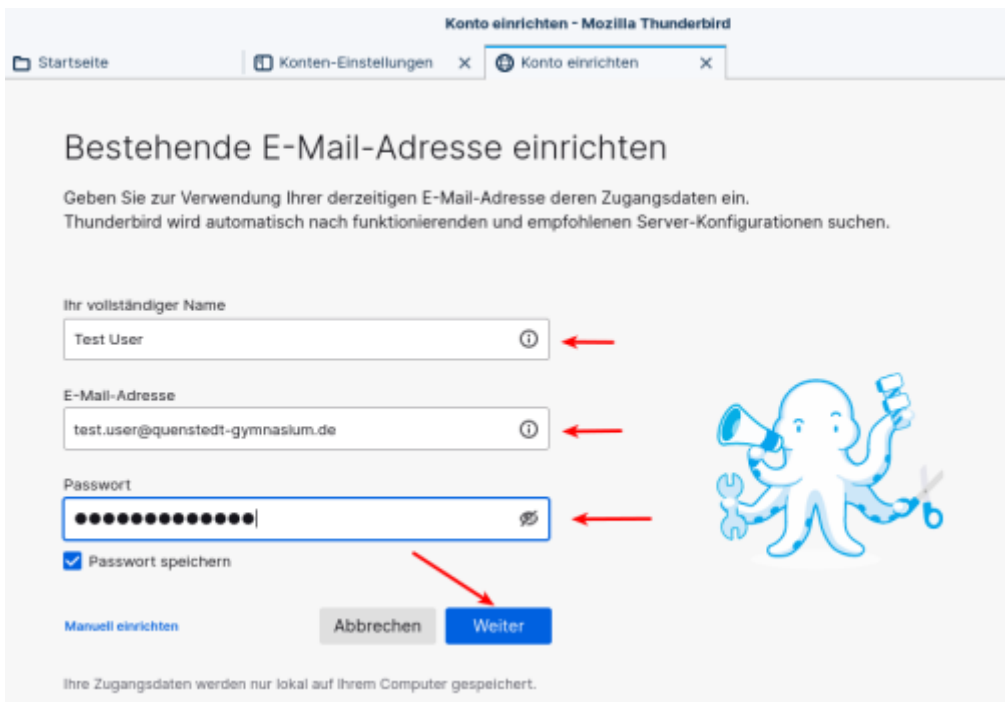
Konto einrichten - Mozilla Thunderbird

Startseite

Konten-Einstellungen ×

Konto einrichten ×

Bestehende E-Mail-Adresse einrichten

Geben Sie zur Verwendung Ihrer derzeitigen E-Mail-Adresse deren Zugangsdaten ein. Thunderbird wird automatisch nach funktionierenden und empfohlenen Server-Konfigurationen suchen.

Ihr vollständiger Name

Test User

E-Mail-Adresse

test.user@quenstedt-gymnasium.de

Passwort

••••••••••••••

Passwort speichern

Manuell einrichten

Abbrechen

Weiter

Ihre Zugangsdaten werden nur lokal auf Ihrem Computer gespeichert.